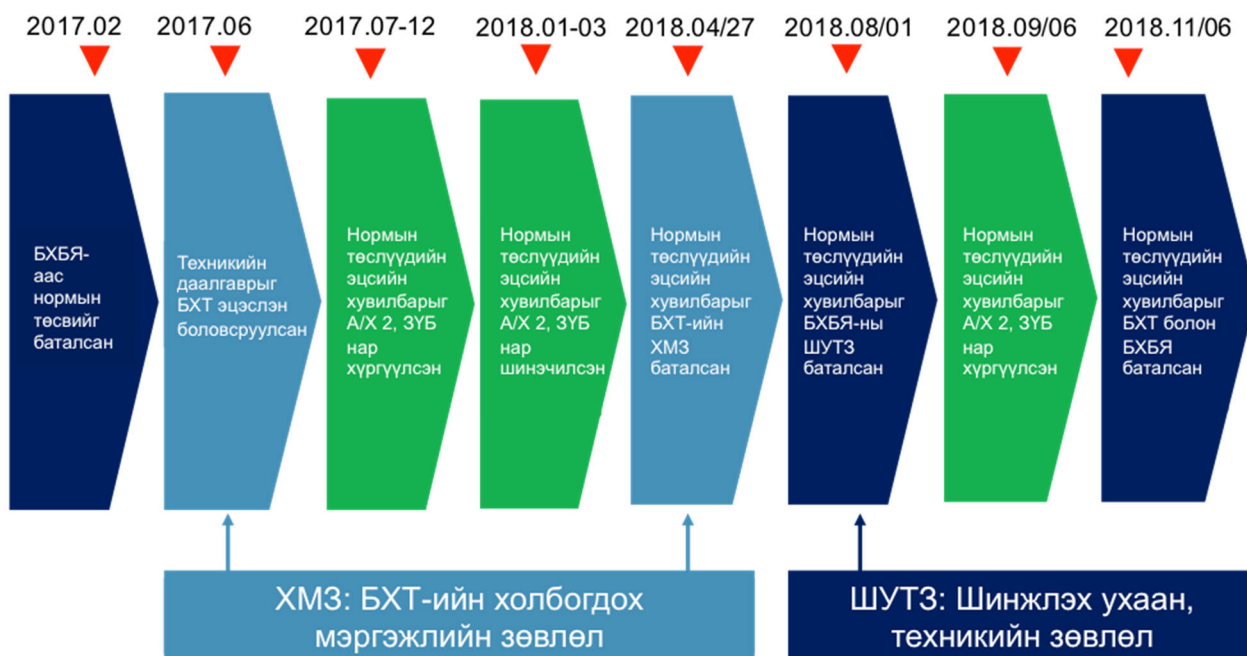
2017.02 2017.06 2017.07-12 2018.01-03 2018.04/27 2018.08/01 2018.09/06 2018.11/06

БХБЯ-аас нормын төсвийг баталсан

Техникийн даалгаврыг БХТ эцэслэн боловсруулсан

Нормын төслүүдийн эцсийн хувилбарыг А/Х 2, ЗҮБ нар хүргүүлсэн

Нормын төслүүдийн эцсийн хувилбарыг А/Х 2, ЗҮБ нар шинэчилсэн

Нормын төслүүдийн эцсийн хувилбарыг БХТ-ийн ХМЗ баталсан

Нормын төслүүдийн эцсийн хувилбарыг БХБЯ-ны ШУТЗ баталсан

Нормын төслүүдийн эцсийн хувилбарыг А/Х 2, ЗҮБ нар хүргүүлсэн

Нормын төслүүдийн эцсийн хувилбарыг БХТ болон БХБЯ баталсан

ХМЗ: БХТ-ийн холбогдох мэргэжлийн зөвлөл

ШУТЗ: Шинжлэх ухаан, техникийн зөвлөл